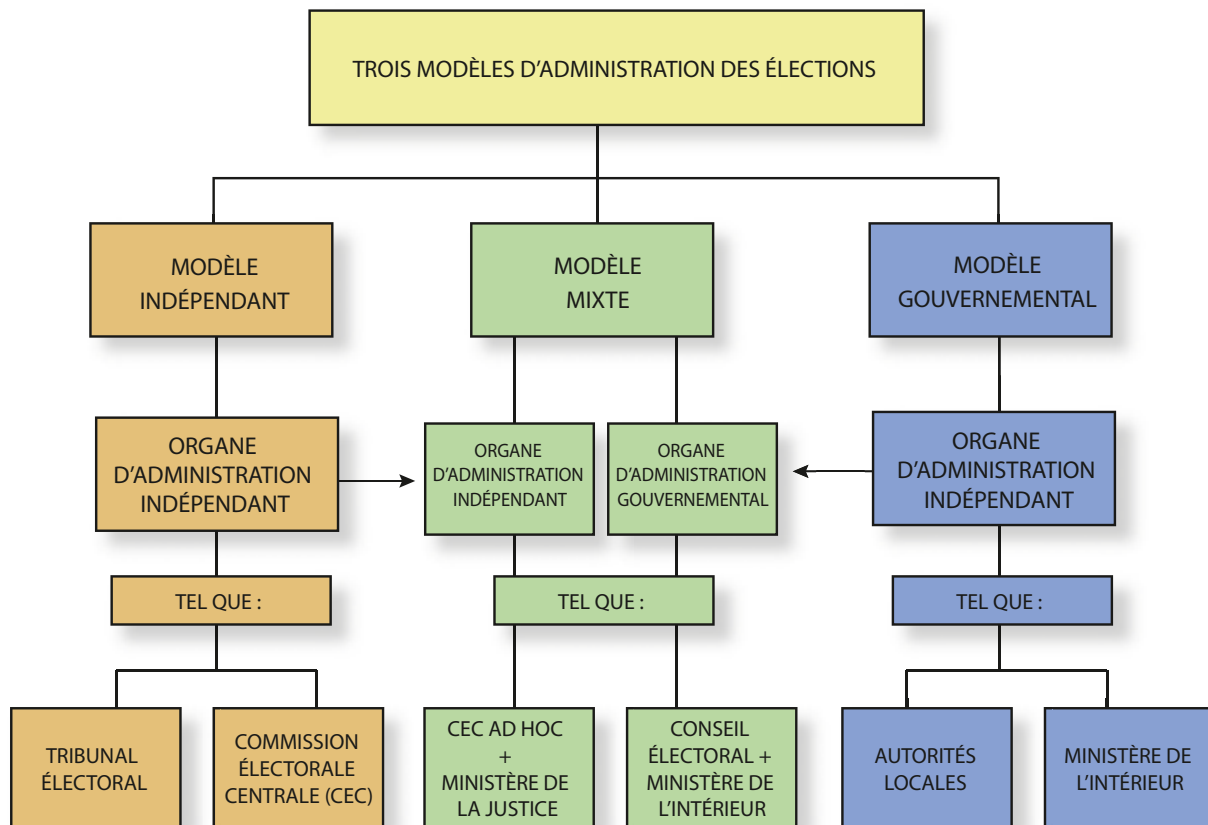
TROIS MODÈLES D'ADMINISTRATION DES ÉLECTIONS

MODÈLE INDÉPENDANT

MODÈLE MIXTE

MODÈLE GOUVERNEMENTAL

ORGANE D'ADMINISTRATION INDÉPENDANT

ORGANE D'ADMINISTRATION INDÉPENDANT

ORGANE D'ADMINISTRATION GOUVERNEMENTAL

ORGANE D'ADMINISTRATION INDÉPENDANT

TEL QUE :

TEL QUE :

TEL QUE :

TRIBUNAL ÉLECTORAL

COMMISSION ÉLECTORALE CENTRALE (CEC)

CEC AD HOC + MINISTÈRE DE LA JUSTICE

CONSEIL ÉLECTORAL + MINISTÈRE DE L'INTÉRIEUR

AUTORITÉS LOCALES

MINISTÈRE DE L'INTÉRIEUR